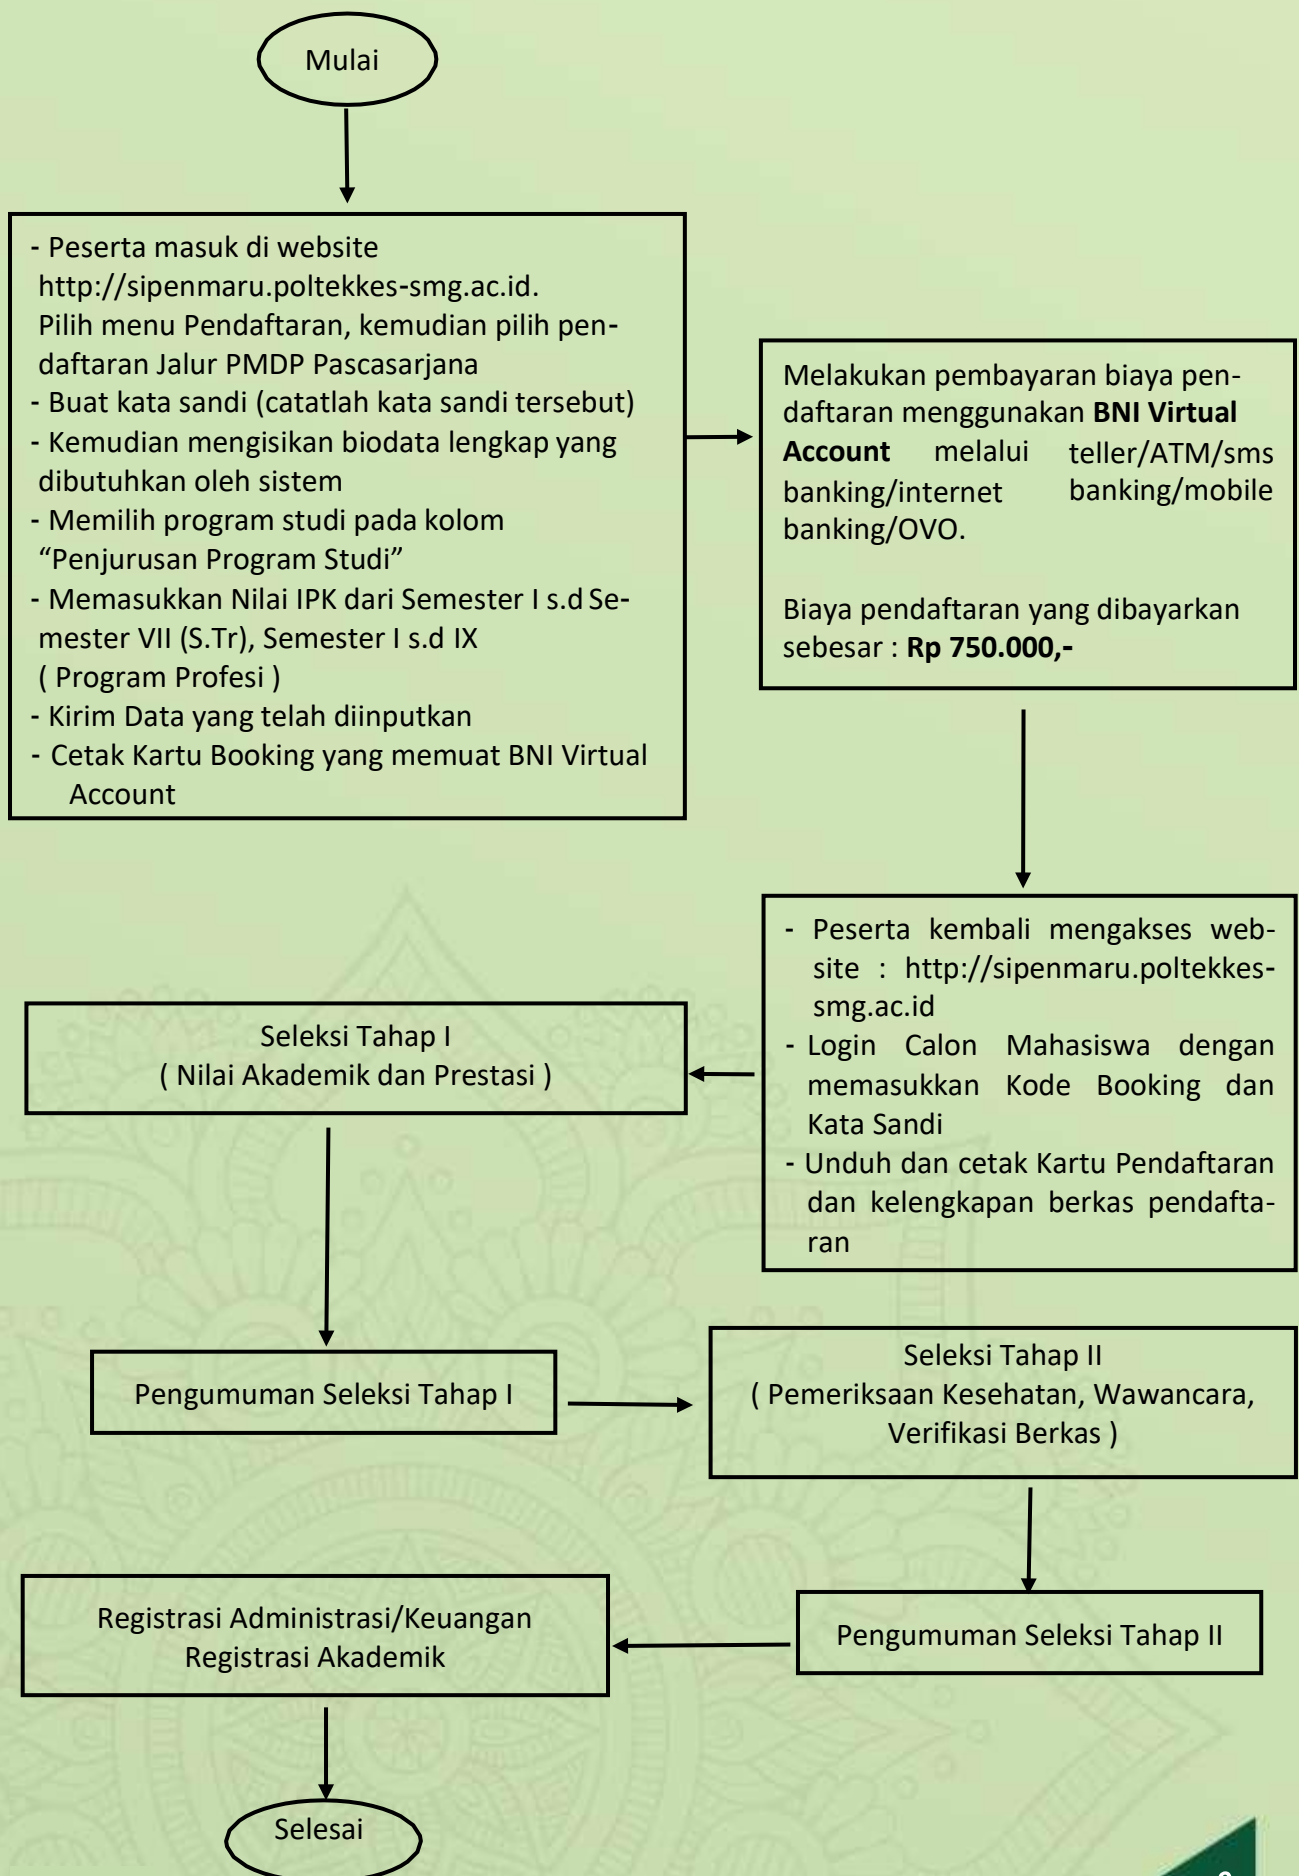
Mulai

- Peserta masuk di website http://sipenmaru.poltekkes-smg.ac.id. Pilih menu Pendaftaran, kemudian pilih pendaftaran Jalur PMDP Pascasarjana
- Buat kata sandi (catatlah kata sandi tersebut)
- Kemudian mengisikan biodata lengkap yang dibutuhkan oleh sistem
- Memilih program studi pada kolom "Penjurusan Program Studi"
- Memasukkan Nilai IPK dari Semester I s.d Semester VII (S.Tr), Semester I s.d IX ( Program Profesi )
- Kirim Data yang telah diinputkan
- Cetak Kartu Booking yang memuat BNI Virtual Account

Melakukan pembayaran biaya pendaftaran menggunakan **BNI Virtual Account** melalui teller/ATM/sms banking/internet banking/mobile banking/OVO.

Biaya pendaftaran yang dibayarkan sebesar : **Rp 750.000,-**

- Peserta kembali mengakses website : http://sipenmaru.poltekkes-smg.ac.id
- Login Calon Mahasiswa dengan memasukkan Kode Booking dan Kata Sandi
- Unduh dan cetak Kartu Pendaftaran dan kelengkapan berkas pendaftaran

Seleksi Tahap I
( Nilai Akademik dan Prestasi )

Pengumuman Seleksi Tahap I

Seleksi Tahap II
( Pemeriksaan Kesehatan, Wawancara, Verifikasi Berkas )

Pengumuman Seleksi Tahap II

Registrasi Administrasi/Keuangan
Registrasi Akademik

Selesai